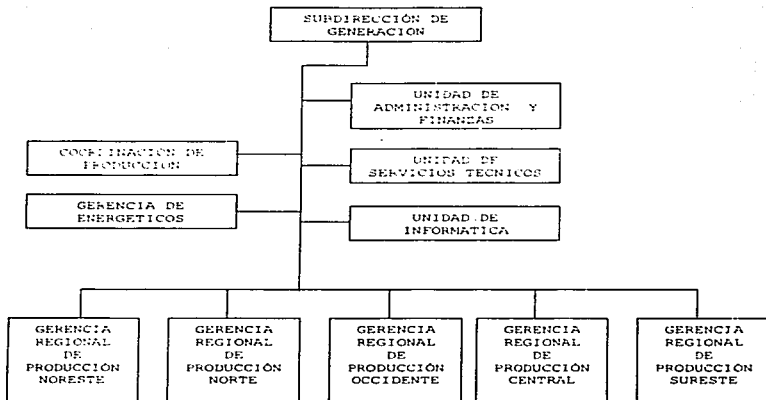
SUBDIRECCIÓN DE GENERACION

UNIDAD DE ADMINISTRACION Y FINANZAS

COORDINACION DE PRODUCCION

UNIDAD DE SERVICIOS TECNICOS

GERENCIA DE ENERGETICOS

UNIDAD DE INFORMATICA

GERENCIA REGIONAL DE PRODUCCION NORESTE

GERENCIA REGIONAL DE PRODUCCIÓN NORTE

GERENCIA REGIONAL DE PRODUCCIÓN OCCIDENTE

GERENCIA REGIONAL DE PRODUCCIÓN CENTRAL

GERENCIA REGIONAL DE PRODUCCION SURESTE